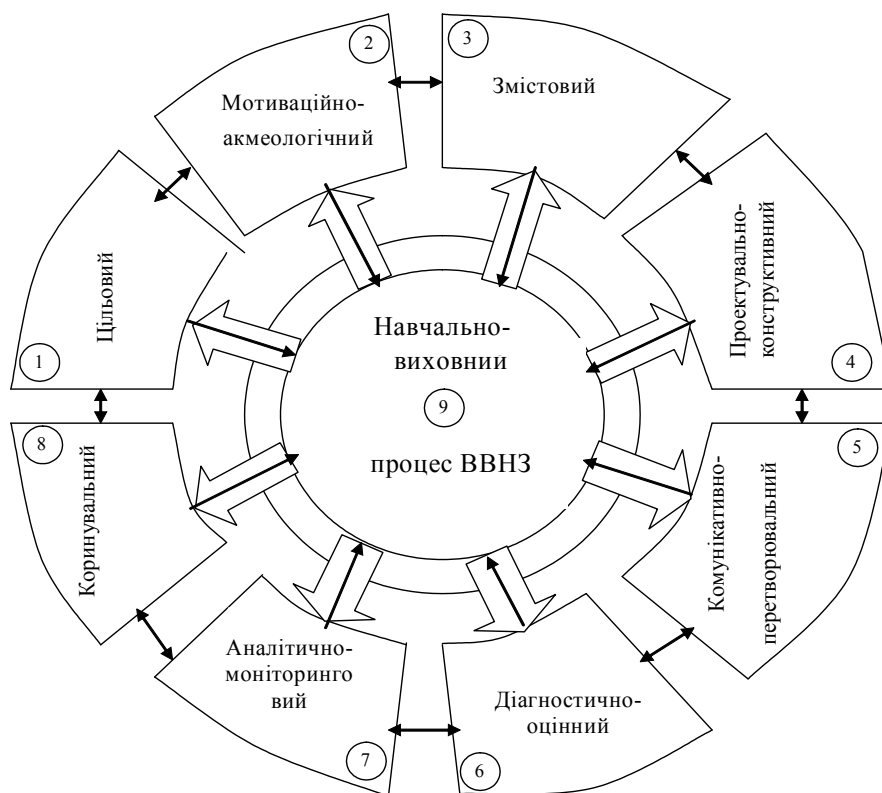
2
Мотиваційно-акмеологічний

3
Змістовий

1
Цільовий

Навчально-виховнии

9

процес ВВНЗ

Проектувально-конструктивний
4

8
Коринувальний

5
Комунікативно-перетворювальний

Аналітично-моніторинго вий
7

Діагностично-оцінний
6